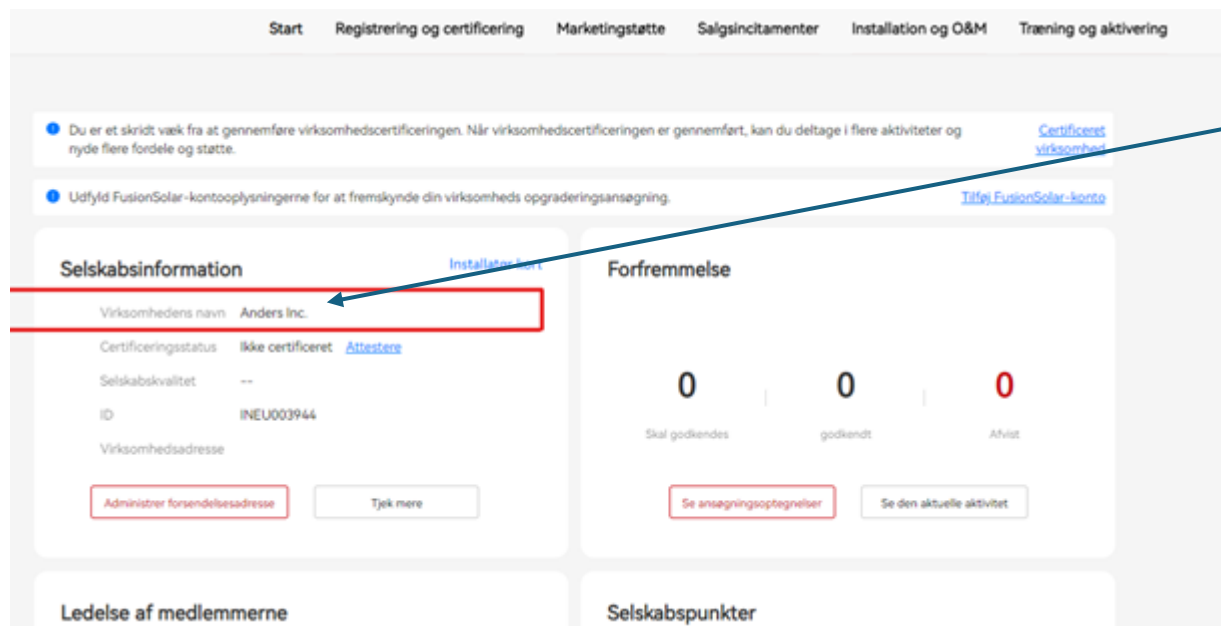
Start Registrering og certificering Marketingstøtte Salgsincitamenter Installation og O&M Træning og aktivering

Du er et skridt væk fra at gennemføre virksomhedscertificeringen. Når virksomhedscertificeringen er gennemført, kan du deltage i flere aktiviteter og nyde flere fordele og støtte.

Certificeret virksomhed

Udfyld FusionSolar-kontooplysningerne for at fremskynde din virksomheds opgraderingsansøgning.

Tilføj FusionSolar-konto

Selskabsinformation

Installatør-kort

Virksomhedens navn Anders Inc.

Certificeringsstatus Ikke certificeret Attestere

Selskabskvalitet --

ID INEU003944

Virksomhedsadresse

Administrer forsendelsesadresse

Tjek mere

Forfremmelse

| 0 | 0 | 0 |
|---|---|---|
| Skal godkendes | godkendt | Afvist |

Se ansøgningsoptegnelser

Se den aktuelle aktivitet

Ledelse af medlemmerne

Selskabspunkter